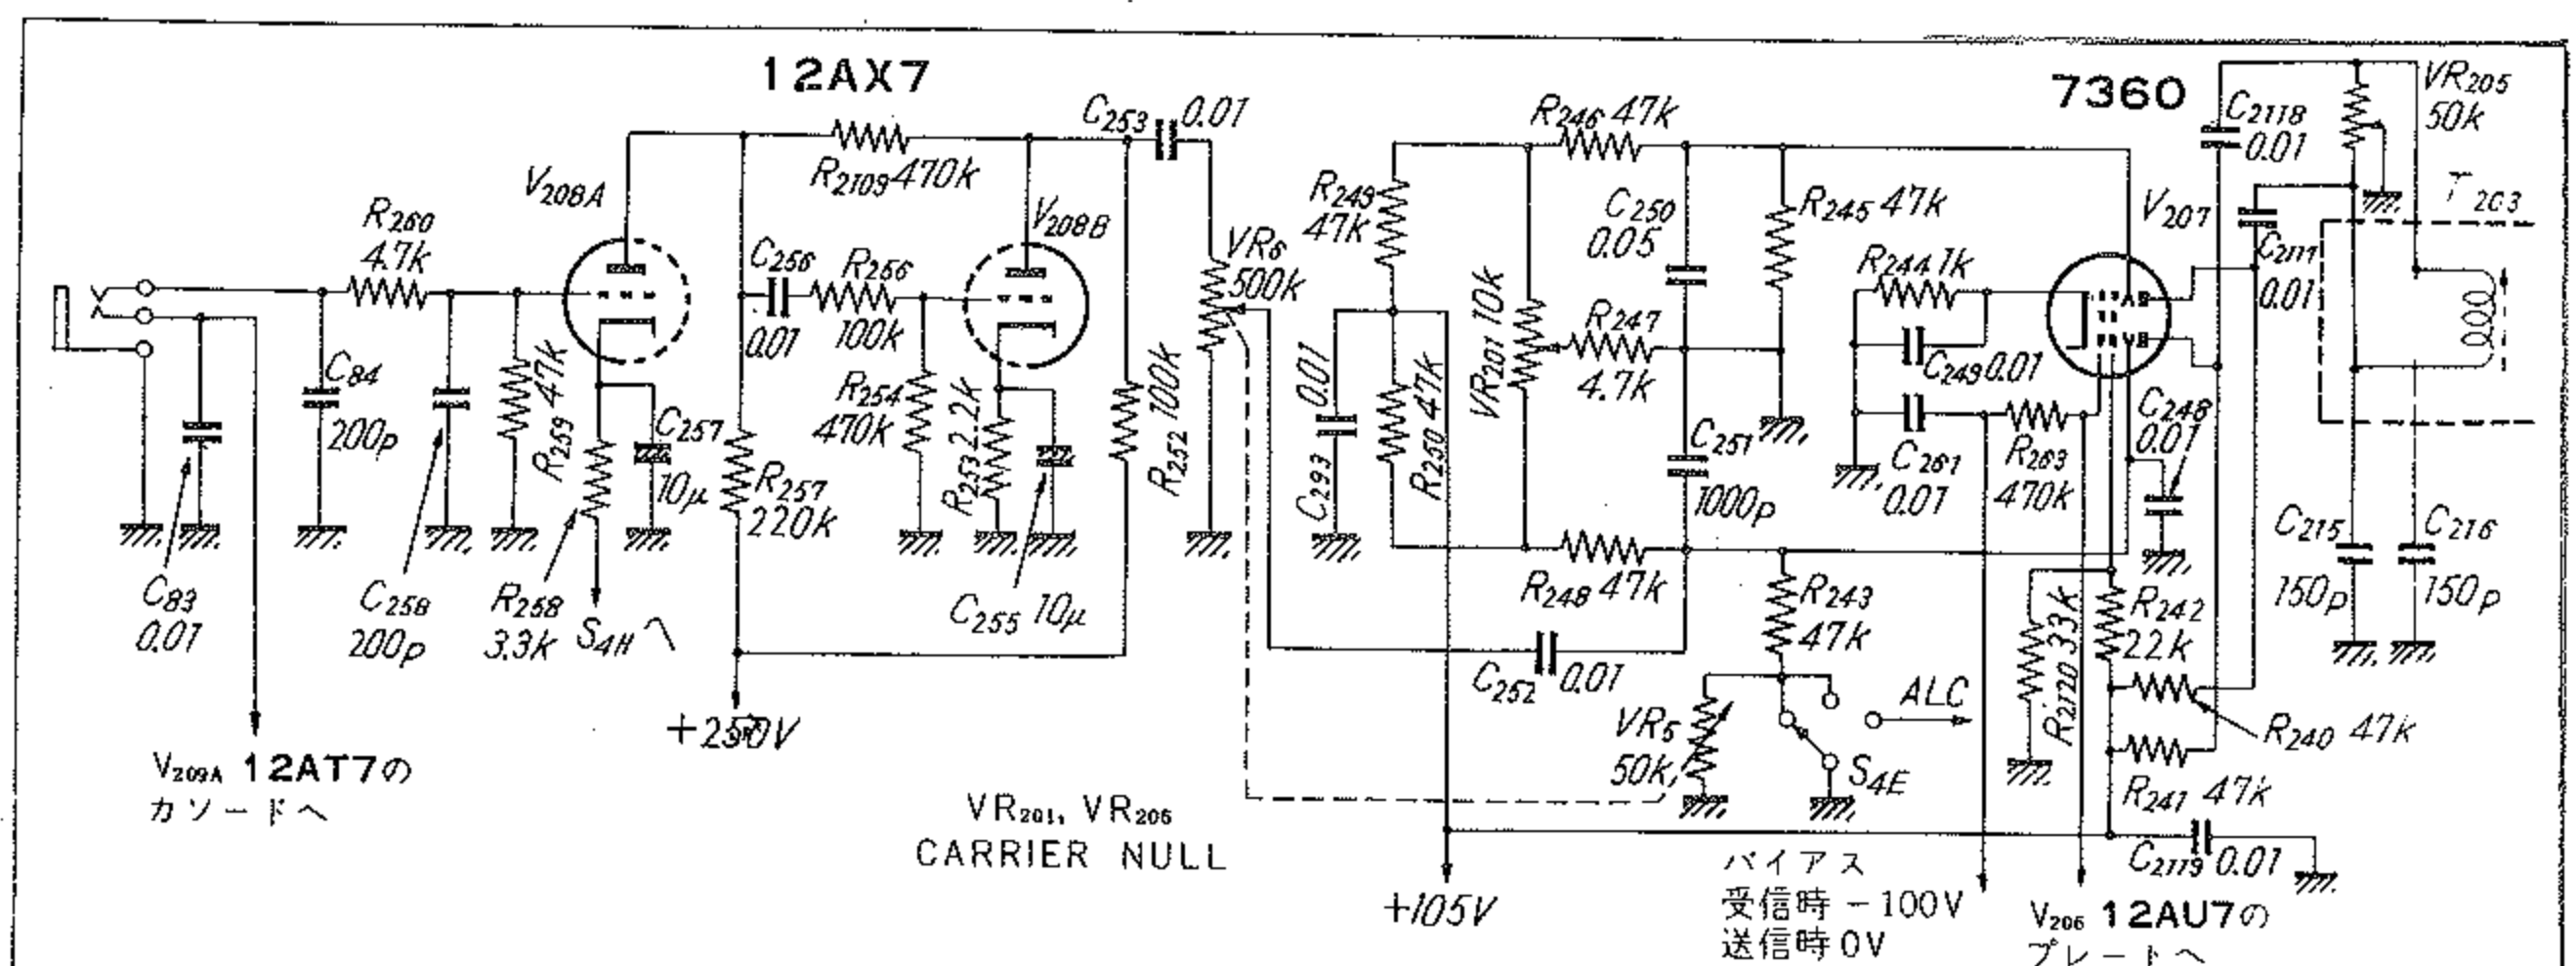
12AX7

7360

$C_{253}$ 0.01

$R_{246}$ 47k

$VR_{205}$ 50k

$C_{2118}$ 0.01

$R_{2109}$ 470k

$V_{208A}$

$V_{208B}$

$R_{249}$ 47k

$C_{250}$ 0.05

$R_{245}$ 47k

$V_{207}$

$T_{203}$

$C_{2117}$ 0.01

$R_{260}$ 4.7k

$C_{256}$

$R_{256}$ 100k

$VR_6$ 500k

$R_{244}$ 1k

$C_{84}$ 200p

0.01

$R_{259}$ 47k

$C_{257}$ 10μ

$R_{254}$ 470k

$R_{253}$ 2.2k

$R_{252}$ 100k

0.01

$VR_{201}$ 10k

$R_{247}$ 4.7k

$C_{249}$ 0.01

$C_{248}$ 0.01

$R_{257}$ 220k

$C_{293}$

$R_{250}$ 47k

$C_{251}$ 1000p

$C_{261}$ 0.01

$R_{263}$ 470k

$C_{215}$ 150p

$C_{216}$ 150p

$C_{83}$ 0.01

$C_{258}$ 200p

$R_{258}$ 3.3k

$S_{4H}$へ

$C_{255}$ 10μ

$R_{248}$ 47k

$R_{243}$ 47k

$R_{2120}$ 33k

$R_{242}$ 22k

$C_{252}$ 0.01

ALC

$R_{240}$ 47k

+250V

$VR_5$ 50k

$S_{4E}$

$R_{241}$ 47k

$V_{209A}$ 12AT7の カソードへ

$VR_{201}$, $VR_{206}$ CARRIER NULL

$C_{2119}$ 0.01

+105V

バイアス 受信時 −100V 送信時 0V

$V_{206}$ 12AU7の プレートへ